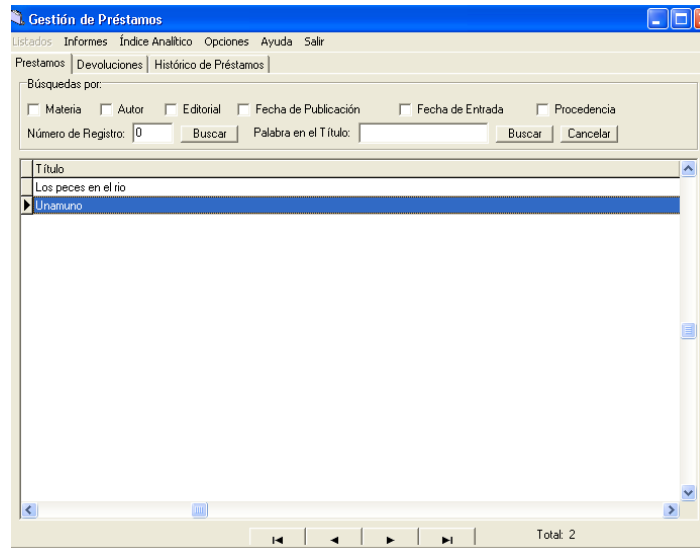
Gestión de Préstamos

Listados Informes Índice Analítico Opciones Ayuda Salir

Prestamos | Devoluciones | Histórico de Préstamos

Búsquedas por:

Materia Autor Editorial Fecha de Publicación Fecha de Entrada Procedencia

Número de Registro: 0 Buscar Palabra en el Título: Buscar Cancelar

| Título |
|---|
| Los peces en el rio |
| Unamuno |

Total: 2